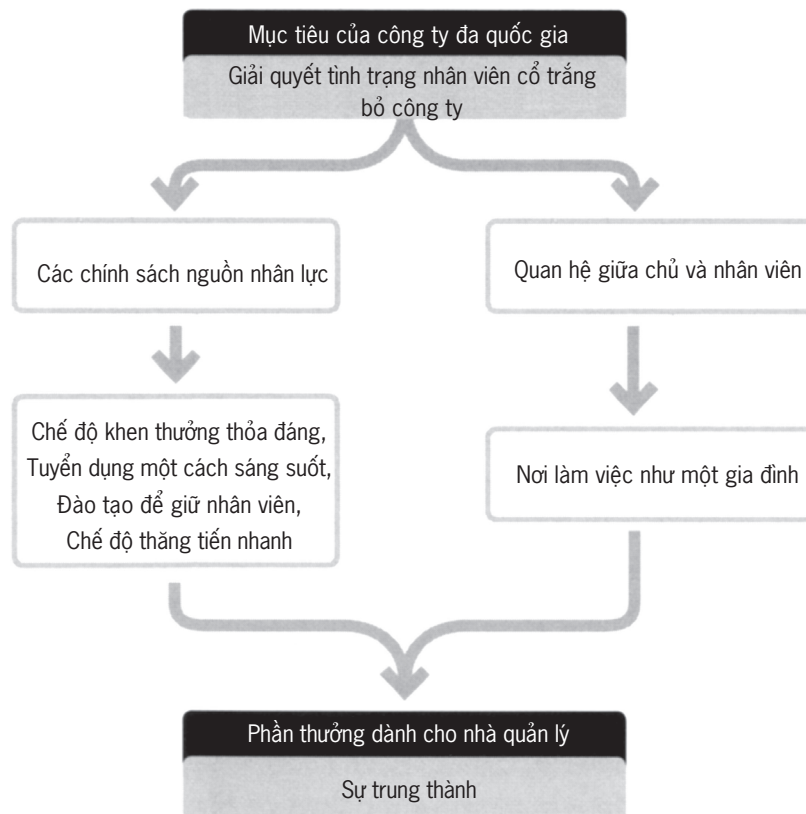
Mục tiêu của công ty đa quốc gia

Giải quyết tình trạng nhân viên cổ trắng bỏ công ty

Các chính sách nguồn nhân lực

Quan hệ giữa chủ và nhân viên

Chế độ khen thưởng thỏa đáng, Tuyển dụng một cách sáng suốt, Đào tạo để giữ nhân viên, Chế độ thăng tiến nhanh

Nơi làm việc như một gia đình

Phần thưởng dành cho nhà quản lý

Sự trung thành